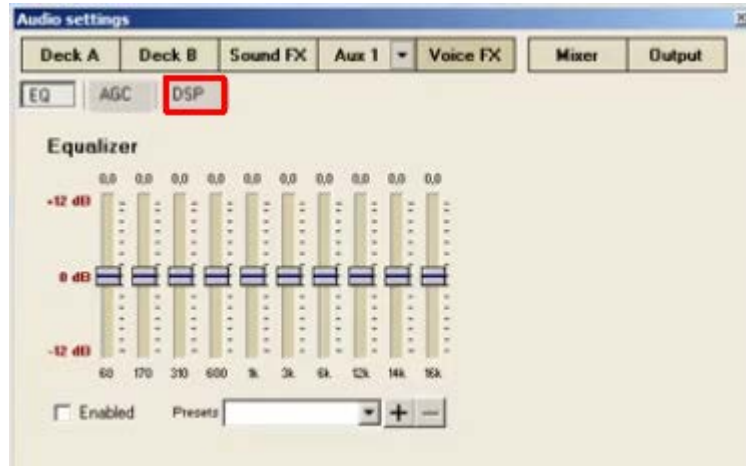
Audio settings

Deck A | Deck B | Sound FX | Aux 1 | Voice FX | Mixer | Output

EQ | AGC | DSP

Equalizer

0,0 0,0 0,0 0,0 0,0 0,0 0,0 0,0 0,0 0,0

+12 dB

0 dB

-12 dB

60 170 310 600 1k 3k 6k 12k 14k 16k

Enabled Presets + −